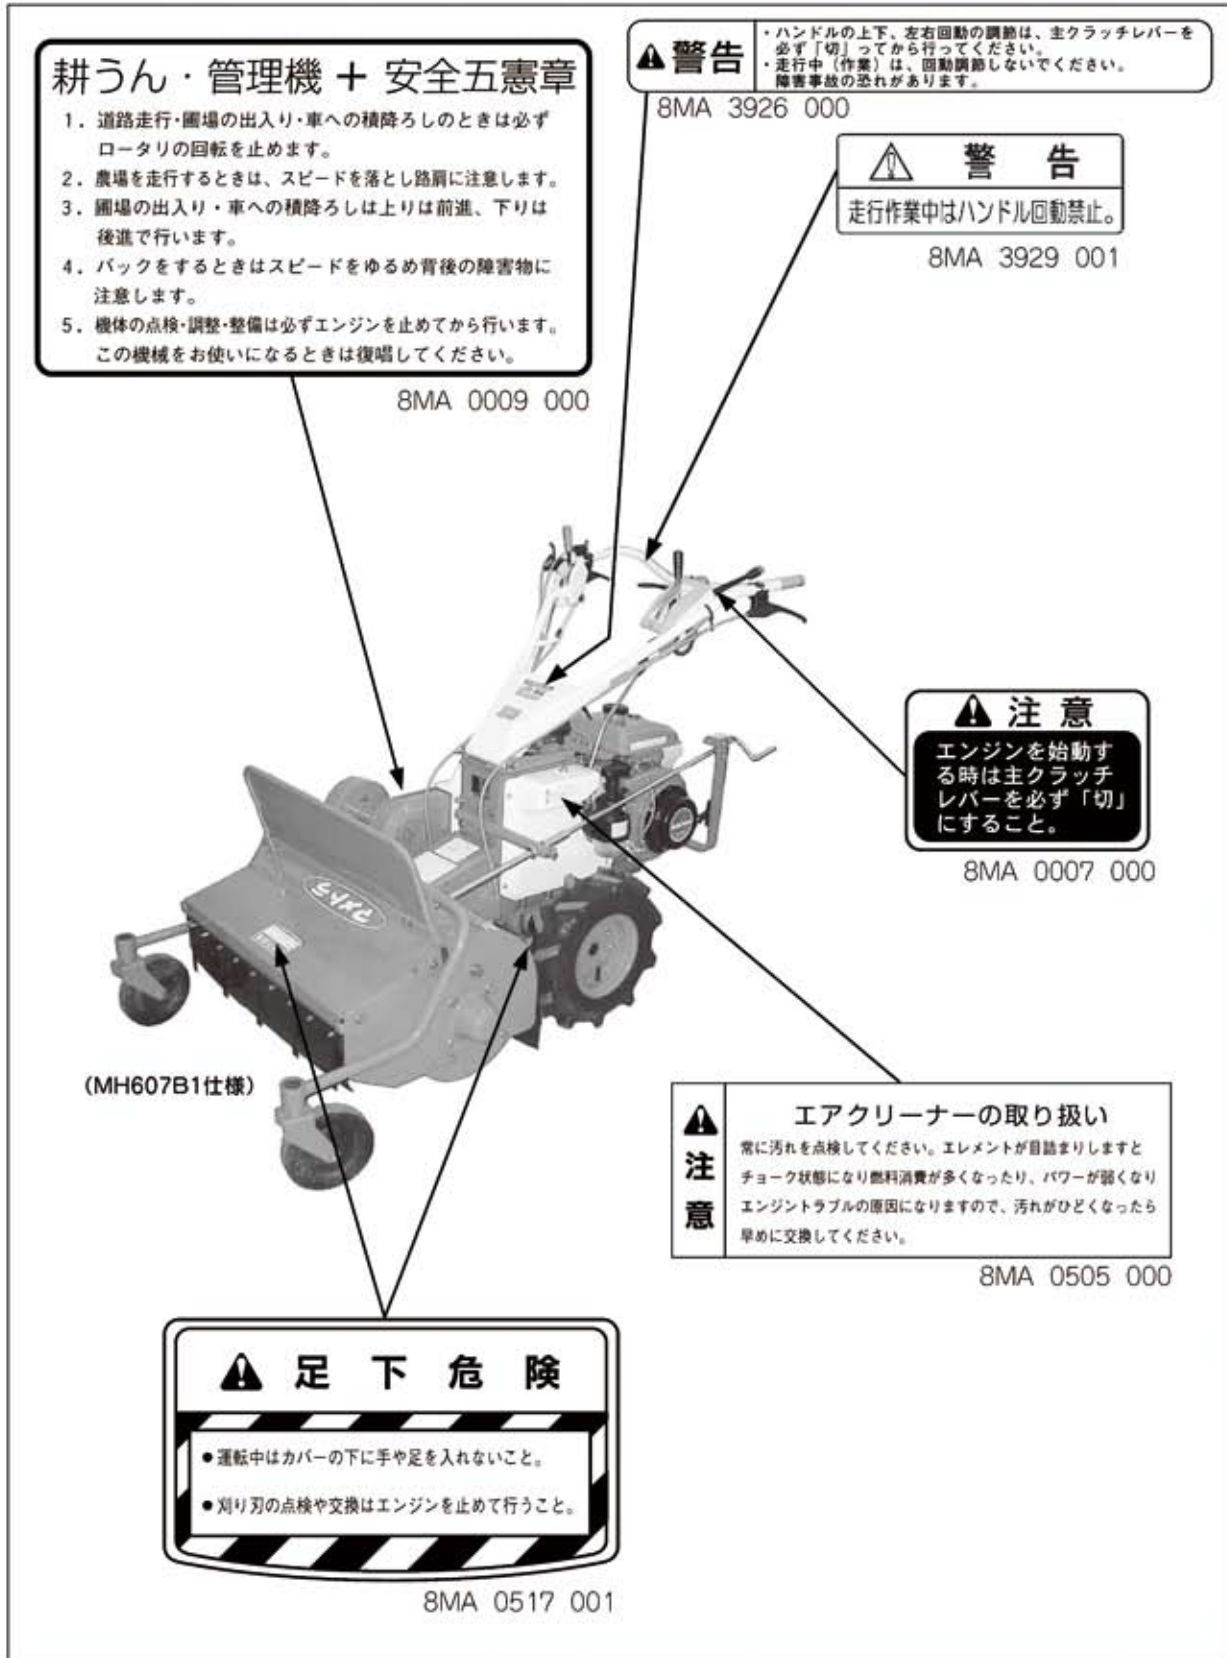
耕うん・管理機 + 安全五憲章

1．道路走行・圃場の出入り・車への積降ろしのときは必ずロータリの回転を止めます。

2．農場を走行するときは、スピードを落とし路肩に注意します。

3．圃場の出入り・車への積降ろしは上りは前進、下りは後進で行います。

4．バックをするときはスピードをゆるめ背後の障害物に注意します。

5．機体の点検・調整・整備は必ずエンジンを止めてから行います。この機械をお使いになるときは復唱してください。

8MA 0009 000

警告
・ハンドルの上下、左右回動の調節は、主クラッチレバーを必ず「切」ってから行ってください。
・走行中（作業）は、回動調節しないでください。障害事故の恐れがあります。

8MA 3926 000

警 告
走行作業中はハンドル回動禁止。

8MA 3929 001

注 意
エンジンを始動する時は主クラッチレバーを必ず「切」にすること。

8MA 0007 000

(MH607B1仕様)

注意
エアクリーナーの取り扱い
常に汚れを点検してください。エレメントが目詰まりしますとチョーク状態になり燃料消費が多くなったり、パワーが弱くなりエンジントラブルの原因になりますので、汚れがひどくなったら早めに交換してください。

8MA 0505 000

足 下 危 険
●運転中はカバーの下に手や足を入れないこと。
●刈り刃の点検や交換はエンジンを止めて行うこと。

8MA 0517 001